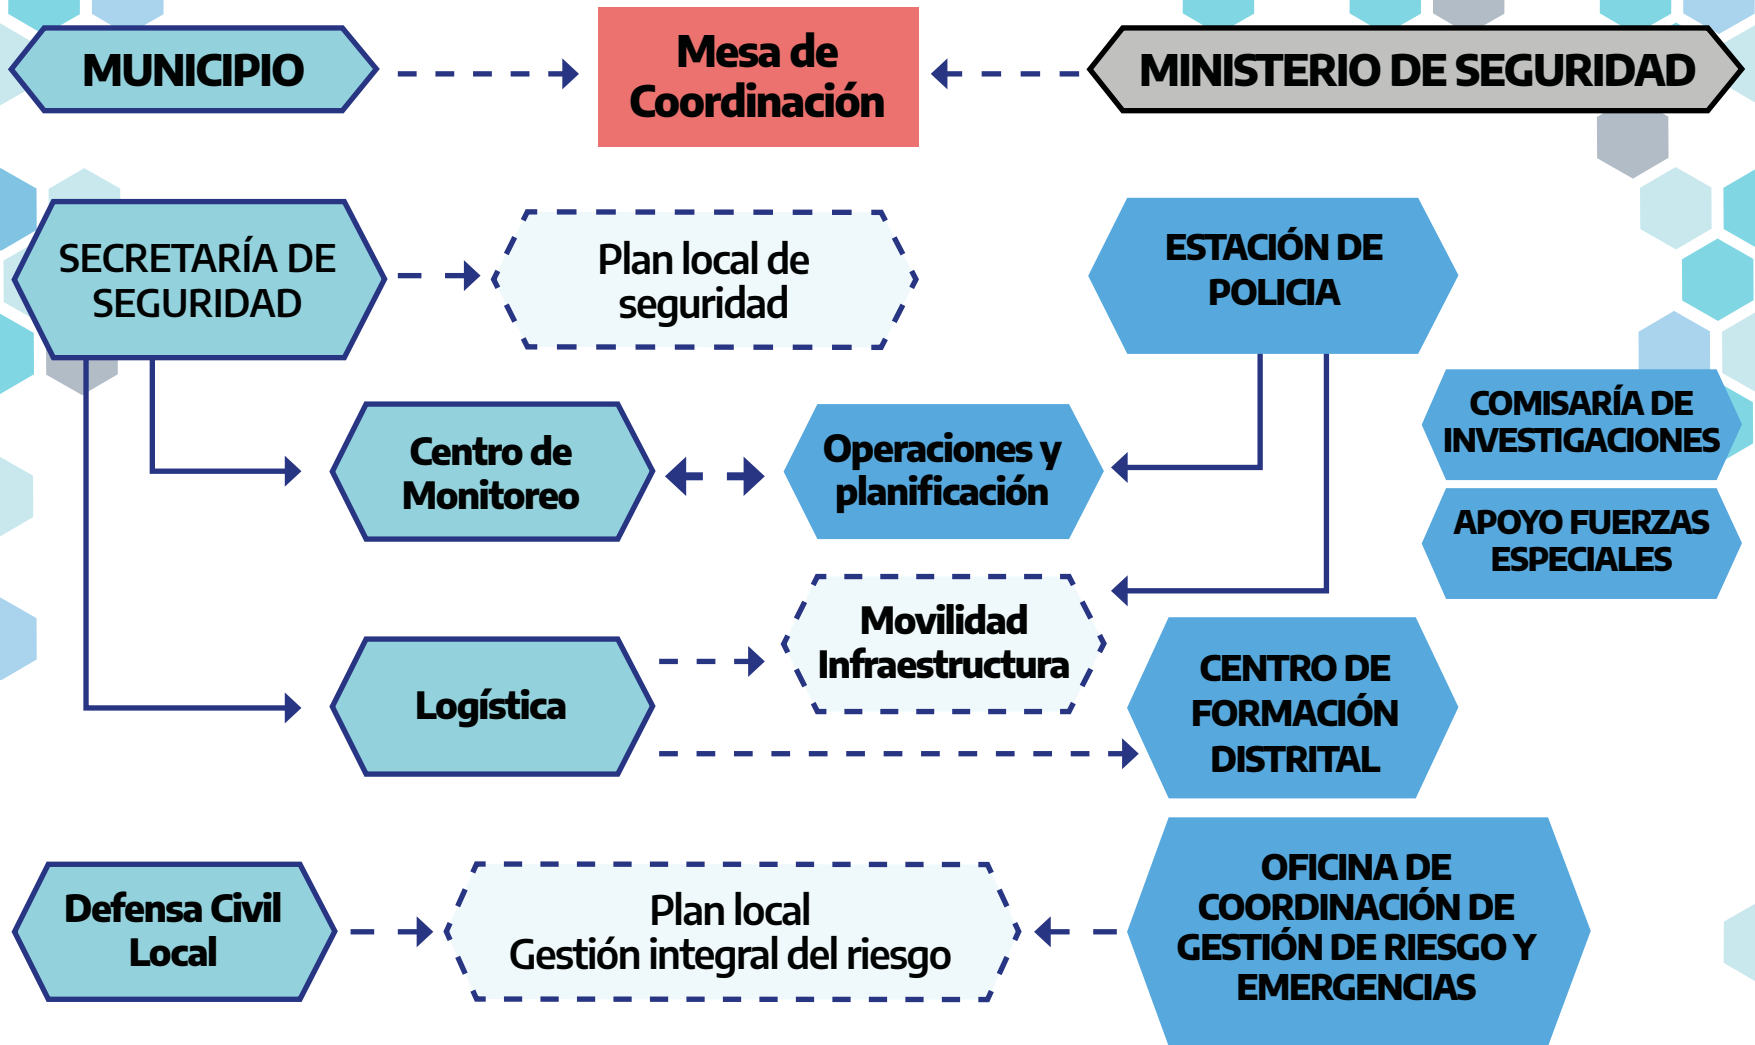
MUNICIPIO

Mesa de Coordinación

MINISTERIO DE SEGURIDAD

SECRETARÍA DE SEGURIDAD

Plan local de seguridad

ESTACIÓN DE POLICIA

Centro de Monitoreo

Operaciones y planificación

COMISARÍA DE INVESTIGACIONES

APOYO FUERZAS ESPECIALES

Movilidad Infraestructura

Logística

CENTRO DE FORMACIÓN DISTRITAL

Defensa Civil Local

Plan local Gestión integral del riesgo

OFICINA DE COORDINACIÓN DE GESTIÓN DE RIESGO Y EMERGENCIAS